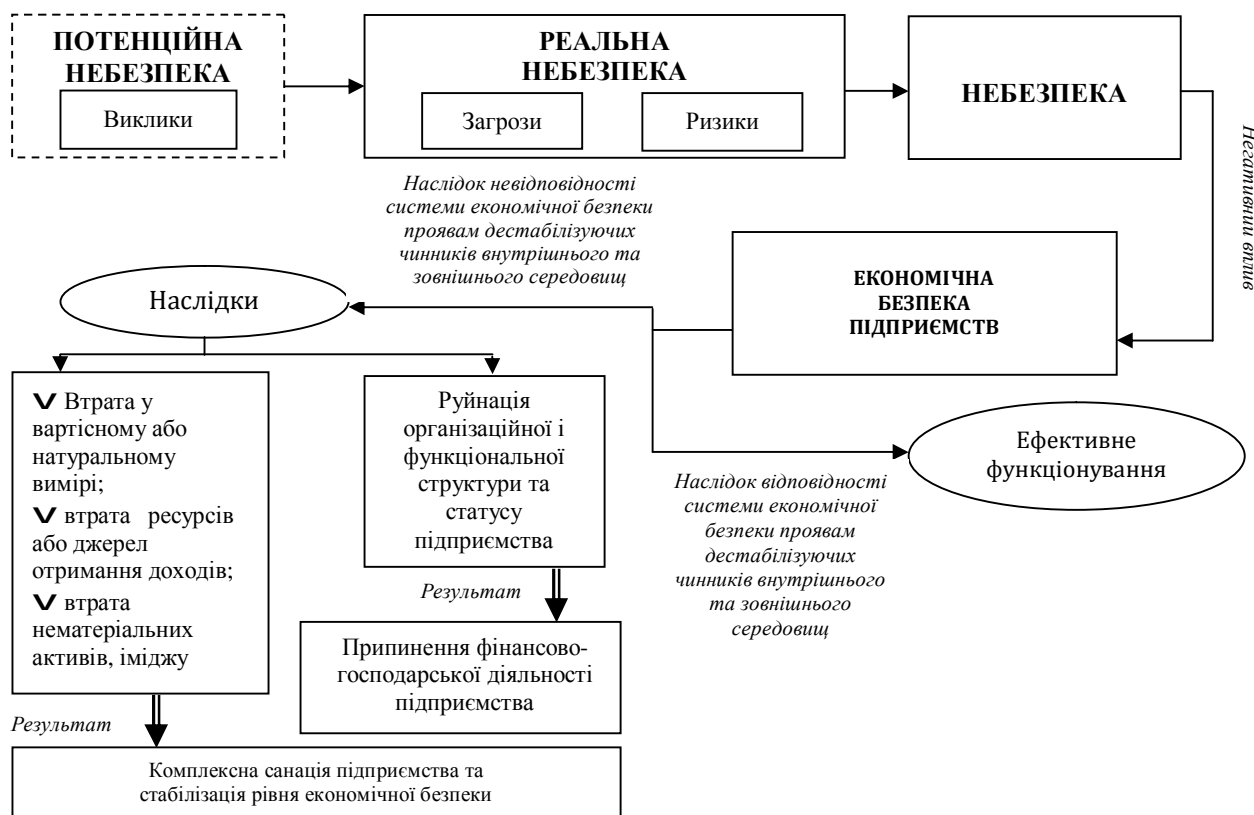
ПОТЕНЦІЙНА НЕБЕЗПЕКА

Виклики

РЕАЛЬНА НЕБЕЗПЕКА

Загрози

Ризики

НЕБЕЗПЕКА

Негативний вплив

Наслідок невідповідності системи економічної безпеки проявам дестабілізуючих чинників внутрішнього та зовнішнього середовищ

ЕКОНОМІЧНА БЕЗПЕКА ПІДПРИЄМСТВ

Наслідки

∨ Втрата у вартісному або натуральному вимірі;
∨ втрата ресурсів або джерел отримання доходів;
∨ втрата нематеріальних активів, іміджу

Руйнація організаційної і функціональної структури та статусу підприємства

Ефективне функціонування

Наслідок відповідності системи економічної безпеки проявам дестабілізуючих чинників внутрішнього та зовнішнього середовищ

Результат

Припинення фінансово-господарської діяльності підприємства

Результат

Комплексна санація підприємства та стабілізація рівня економічної безпеки